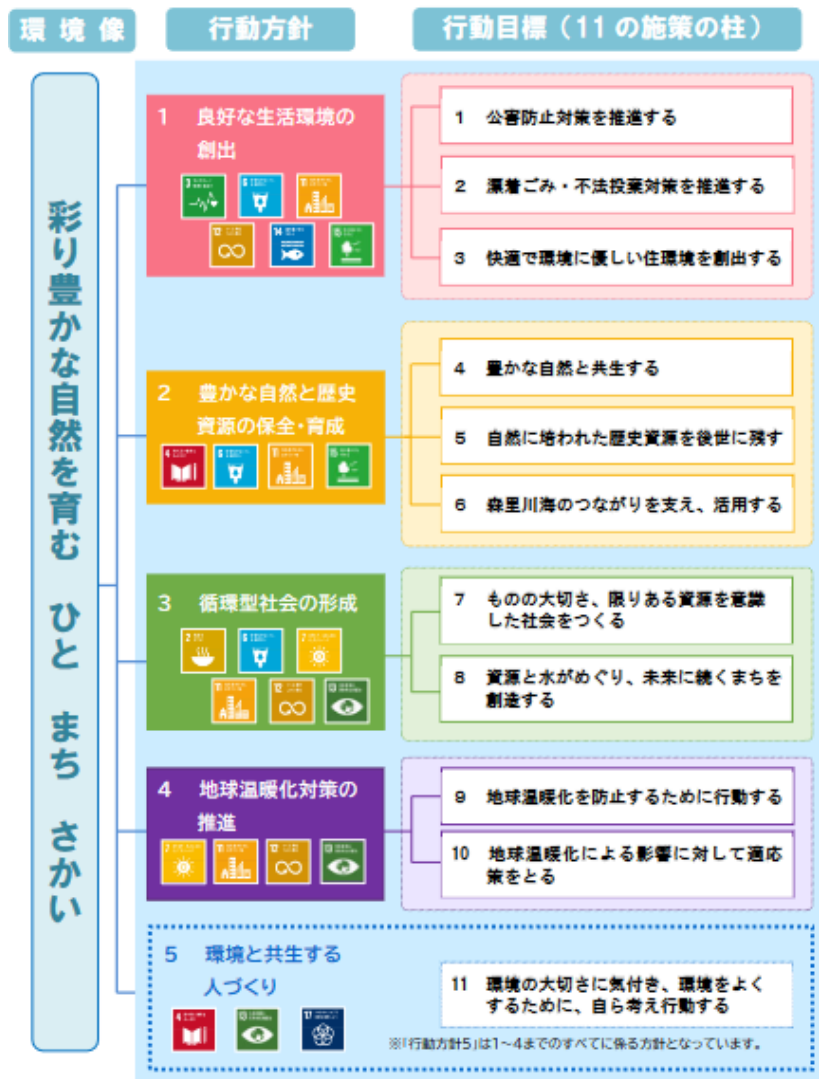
環境像

行動方針

行動目標（11の施策の柱）

彩り豊かな自然を育む　ひと　まち　さかい

1　良好な生活環境の創出

1　公害防止対策を推進する

2　漂着ごみ・不法投棄対策を推進する

3　快適で環境に優しい住環境を創出する

2　豊かな自然と歴史資源の保全・育成

4　豊かな自然と共生する

5　自然に培われた歴史資源を後世に残す

6　森里川海のつながりを支え、活用する

3　循環型社会の形成

7　ものの大切さ、限りある資源を意識した社会をつくる

8　資源と水がめぐり、未来に続くまちを創造する

4　地球温暖化対策の推進

9　地球温暖化を防止するために行動する

10　地球温暖化による影響に対して適応策をとる

5　環境と共生する人づくり

11　環境の大切さに気付き、環境をよくするために、自ら考え行動する

※「行動方針5」は1～4までのすべてに係る方針となっています。